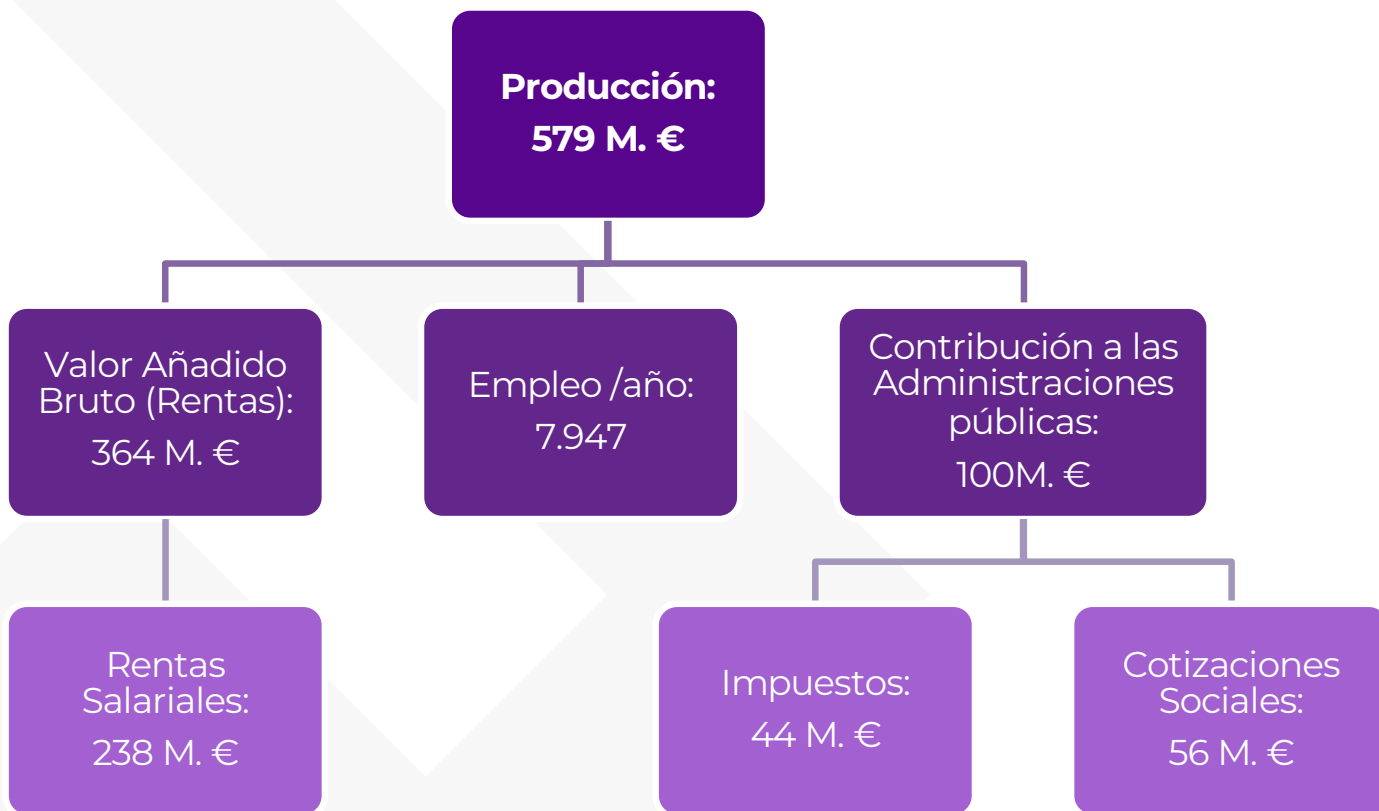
Producción:
579 M. €

Valor Añadido Bruto (Rentas):
364 M. €

Empleo /año:
7.947

Contribución a las Administraciones públicas:
100M. €

Rentas Salariales:
238 M. €

Impuestos:
44 M. €

Cotizaciones Sociales:
56 M. €